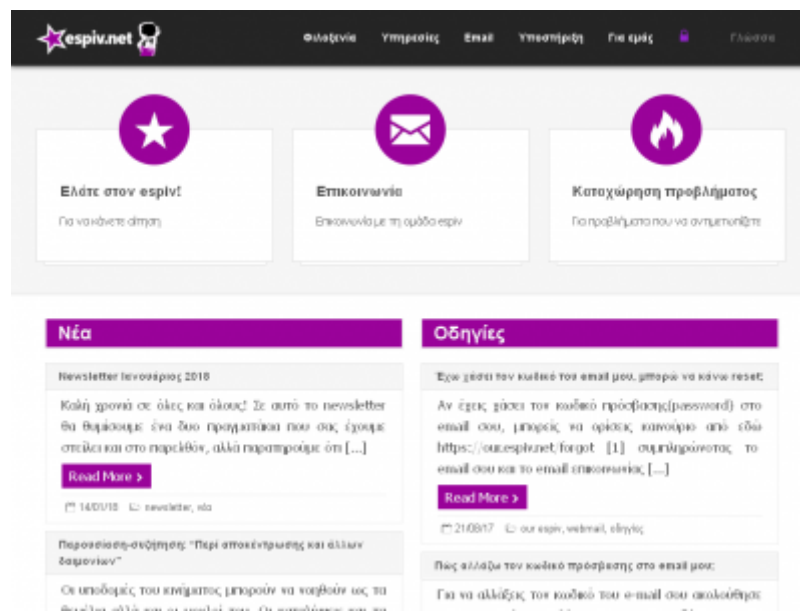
espiv.net

Φιλοξενία Υπηρεσίες Email Υποστήριξη Για εμάς Γλώσσα

Ελάτε στον espiv!

Για να κάνετε αίτηση

Επικοινωνία

Επικοινωνία με τη ομάδα espiv

Καταχώρηση προβλήματος

Για προβλήματα που να αντιμετωπίζετε

Νέα

Newsletter Ιανουάριος 2018

Καλή χρονιά σε όλες και όλους! Σε αυτό το newsletter θα θυμίσουμε ένα δυο πραγματάκια που σας έχουμε στείλει και στο παρελθόν, αλλά παρατηρούμε ότι [...]

Read More ›

14/01/18 newsletter, νέα

Παρουσίαση-συζήτηση: "Περί αποκέντρωσης και άλλων δαιμονίων"

Οι υποδομές του κινήματος μπορούν να βοηθούν ως τα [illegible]

Οδηγίες

Έχω χάσει τον κωδικό του email μου, μπορώ να κάνω reset;

Αν έχεις χάσει τον κωδικό πρόσβασης(password) στο email σου, μπορείς να ορίσεις καινούριο από εδώ https://our.espiv.net/forgot [1] συμπληρώνοντας το email σου και το email επικοινωνίας [...]

Read More ›

21/08/17 our espiv, webmail, οδηγίες

Πως αλλάζω τον κωδικό πρόσβασης στο email μου;

Για να αλλάξεις τον κωδικό του e-mail σου ακολούθησε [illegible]